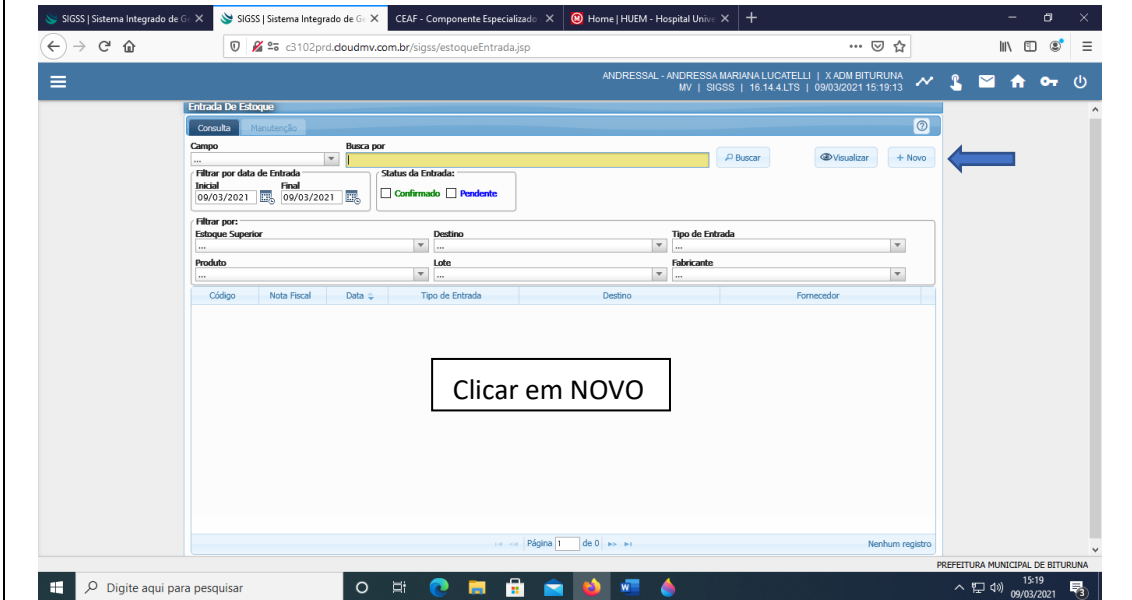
SIGSS | Sistema Integrado de G ×
SIGSS | Sistema Integrado de G ×
CEAF - Componente Especializado ×
Home | HUEM - Hospital Unive ×
+

c3102prd.cloudmv.com.br/sigss/estoqueEntrada.jsp

ANDRESSAL - ANDRESSA MARIANA LUCATELLI | X ADM BITURUNA
MV | SIGSS | 16.14.4.LTS | 09/03/2021 15:19:13

Entrada De Estoque

Consulta | Manutenção

Campo
...
Busca por
Buscar
Visualizar
+ Novo

Filtrar por data de Entrada
Inicial
09/03/2021
Final
09/03/2021

Status da Entrada:
Confirmado
Pendente

Filtrar por:
Estoque Superior
...
Destino
...
Tipo de Entrada
...
Produto
...
Lote
...
Fabricante
...

| Código | Nota Fiscal | Data | Tipo de Entrada | Destino | Fornecedor |
|---|---|---|---|---|---|

Clicar em NOVO

Página 1 de 0

Nenhum registro

PREFEITURA MUNICIPAL DE BITURUNA

Digite aqui para pesquisar

15:19
09/03/2021